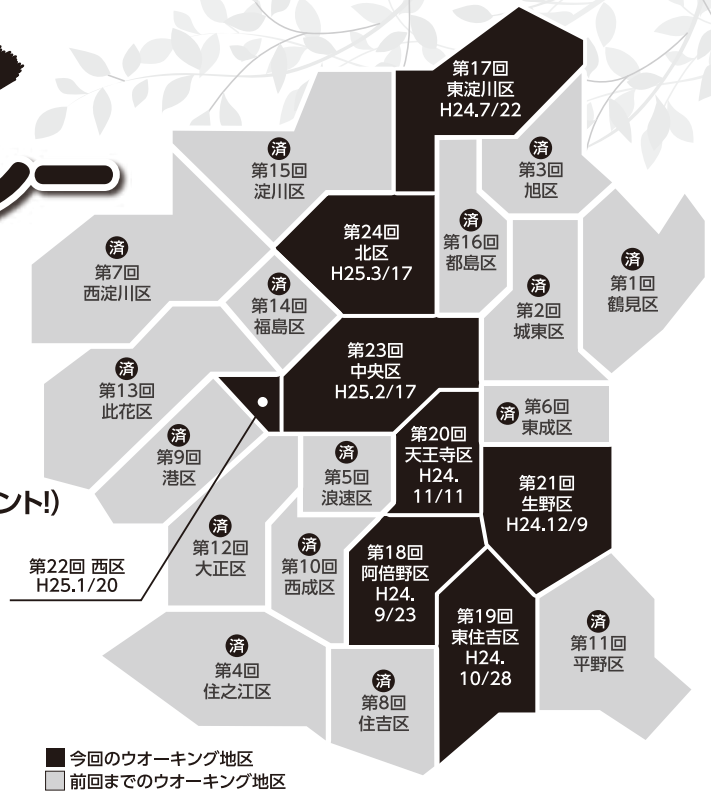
ー

ント!)

第17回
東淀川区
H24.7/22

済
第15回
淀川区

済
第3回
旭区

第24回
北区
H25.3/17

済
第16回
都島区

済
第7回
西淀川区

済
第1回
鶴見区

済
第14回
福島区

済
第2回
城東区

第23回
中央区
H25.2/17

済
第13回
此花区

済 第6回
東成区

済
第9回
港区

第20回
天王寺区
H24.
11/11

済
第5回
浪速区

第21回
生野区
H24.12/9

済
第12回
大正区

済
第10回
西成区

第22回 西区
H25.1/20

第18回
阿倍野区
H24.
9/23

第19回
東住吉区
H24.
10/28

済
第11回
平野区

済
第4回
住之江区

済
第8回
住吉区

今回のウオーキング地区
前回までのウオーキング地区